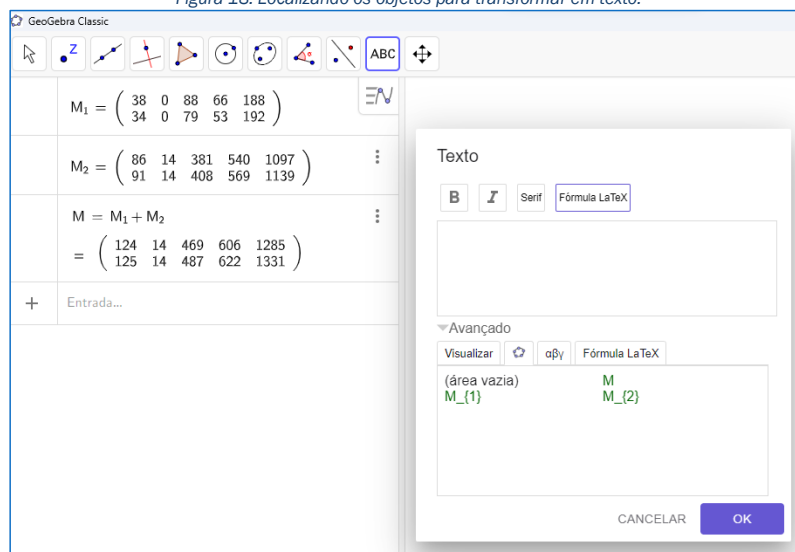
Figura 18: Localizando os objetos para transformar em texto.

GeoGebra Classic

ABC

$M_1 = \begin{pmatrix} 38 & 0 & 88 & 66 & 188 \\ 34 & 0 & 79 & 53 & 192 \end{pmatrix}$

$M_2 = \begin{pmatrix} 86 & 14 & 381 & 540 & 1097 \\ 91 & 14 & 408 & 569 & 1139 \end{pmatrix}$

$M = M_1 + M_2$

$= \begin{pmatrix} 124 & 14 & 469 & 606 & 1285 \\ 125 & 14 & 487 & 622 & 1331 \end{pmatrix}$

+ Entrada...

Texto

B I Serif Fórmula LaTeX

Avançado

Visualizar αβγ Fórmula LaTeX

(área vazia) M
M_{1} M_{2}

CANCELAR OK